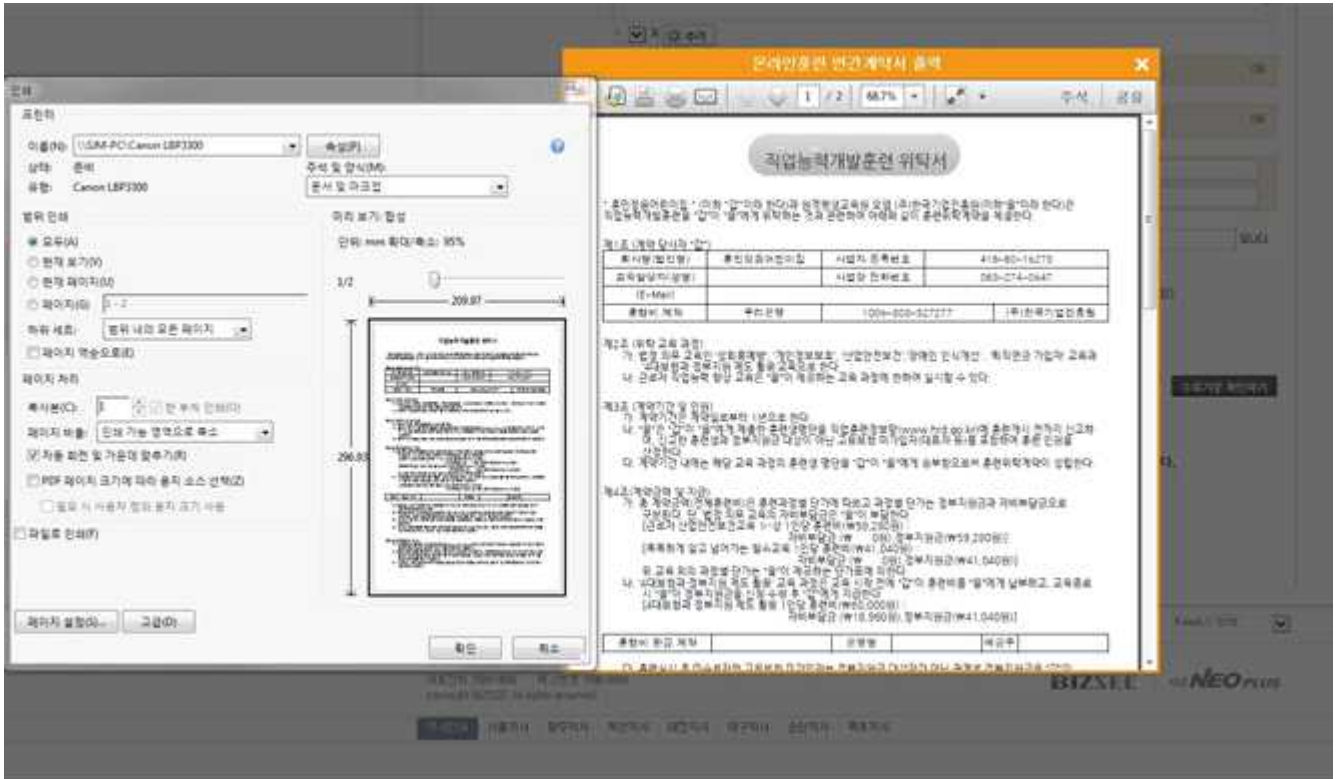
온라인훈련 연간계약서 출력

1 / 2 68.7%

주석 공유

직업능력개발훈련 위탁서

인쇄

프린터

이름(N): \\SJM-PC\Canon LBP3300 속성(P)

상태: 준비

유형: Canon LBP3300

주석 및 양식(M):

문서 및 마크업

범위 인쇄

◉ 모두(A)

○ 현재 보기(V)

○ 현재 페이지(U)

○ 페이지(G) 1 - 2

하위 세트: 범위 내의 모든 페이지

☐ 페이지 역순으로(E)

페이지 처리

복사본(C): 1 ☐ 한 부씩 인쇄(T)

페이지 비율: 인쇄 가능 영역으로 축소

☑ 자동 회전 및 가운데 맞추기(R)

☐ PDF 페이지 크기에 따라 용지 소스 선택(Z)

☐ 필요 시 사용자 정의 용지 크기 사용

☐ 파일로 인쇄(F)

미리 보기: 합성

단위: mm 확대/축소: 95%

1/2

209.97

296.93

페이지 설정(S)... 고급(D)

확인 취소

BIZSEE NEO PLUS